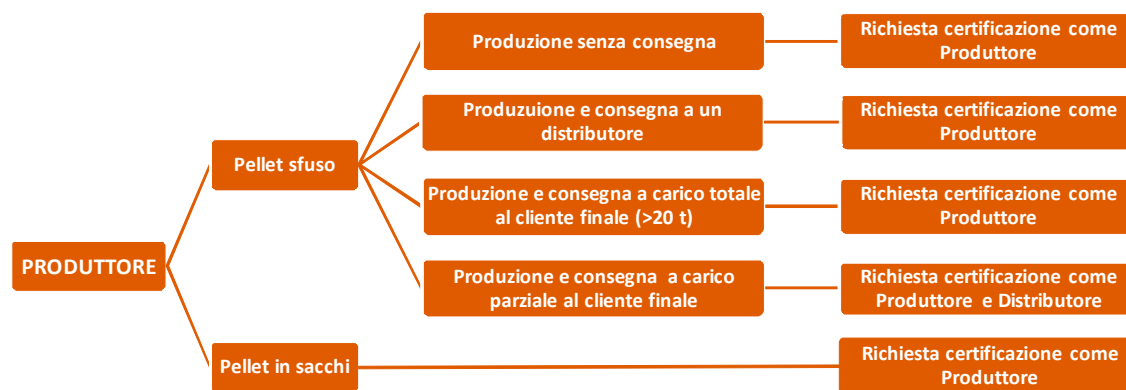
PRODUTTORE

Pellet sfuso

Produzione senza consegna

Richiesta certificazione come Produttore

Produzuione e consegna a un distributore

Richiesta certificazione come Produttore

Produzione e consegna a carico totale al cliente finale (>20 t)

Richiesta certificazione come Produttore

Produzione e consegna a carico parziale al cliente finale

Richiesta certificazione come Produttore e Distributore

Pellet in sacchi

Richiesta certificazione come Produttore